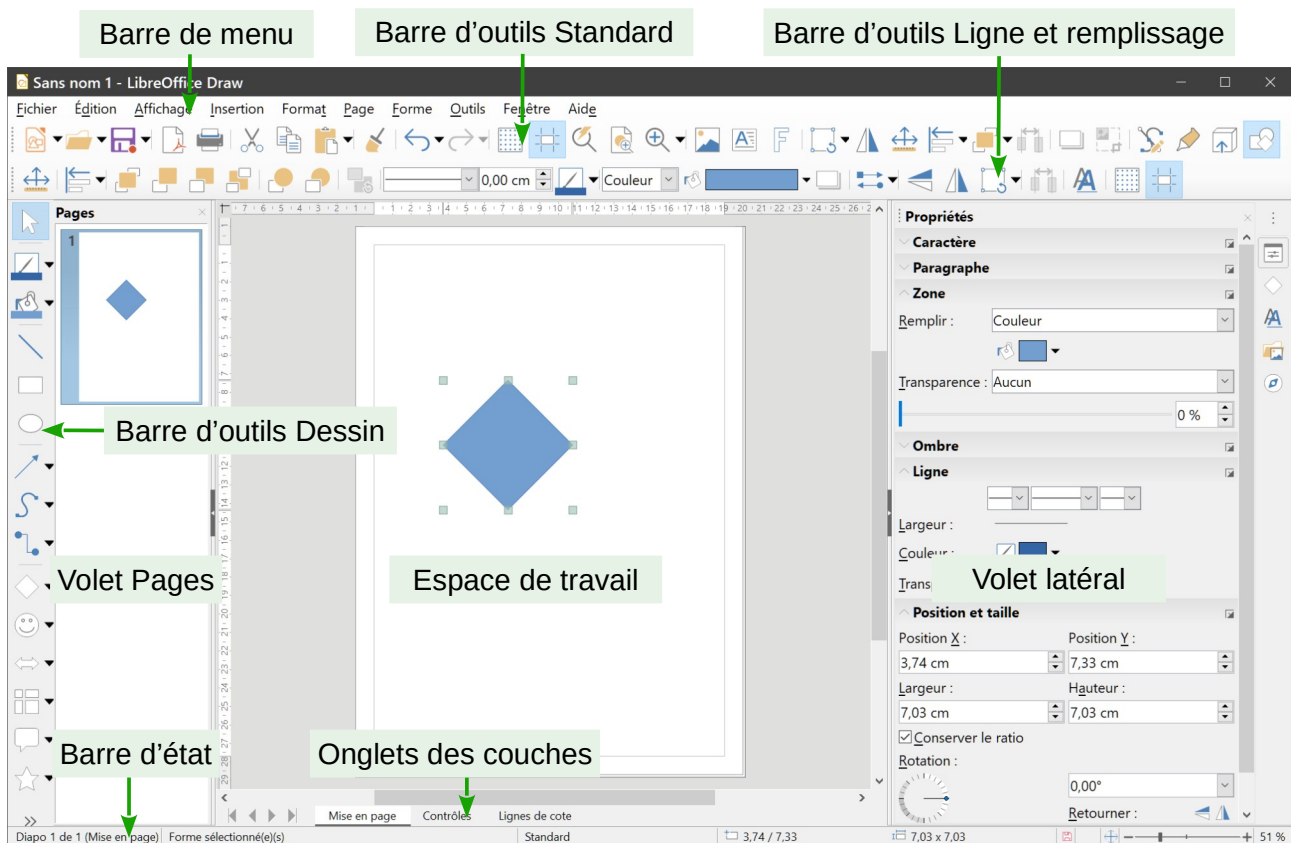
Barre de menu

Barre d’outils Standard

Barre d’outils Ligne et remplissage

Sans nom 1 - LibreOffice Draw

Fichier Édition Affichage Insertion Format Page Forme Outils Fenêtre Aide

0,00 cm Couleur

Pages

1

Propriétés

Caractère

Paragraphe

Zone

Remplir : Couleur

Transparence : Aucun

0 %

Ombre

Ligne

Largeur :

Couleur :

Transp

Position et taille

Position X : Position Y :

3,74 cm 7,33 cm

Largeur : Hauteur :

7,03 cm 7,03 cm

Conserver le ratio

Rotation :

0,00°

Retourner :

Barre d’outils Dessin

Volet Pages

Espace de travail

Volet latéral

Barre d’état

Onglets des couches

Mise en page Contrôles Lignes de cote

Diapo 1 de 1 (Mise en page) Forme sélectionné(e)(s) Standard 3,74 / 7,33 7,03 x 7,03 51 %